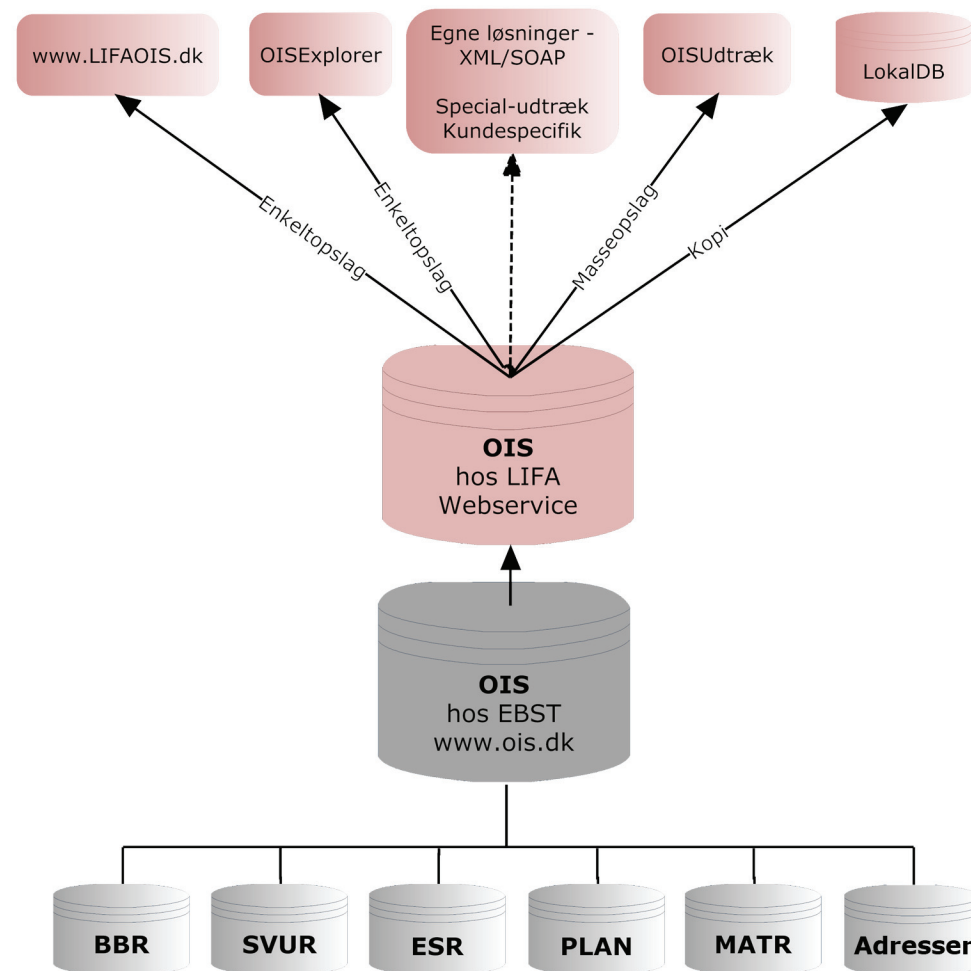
www.LIFAOIS.dk

OISExplorer

Egne løsninger - XML/SOAP

Special-udtræk Kundespecifik

OISUdtræk

LokalDB

Enkeltopslag

Enkeltopslag

Masseopslag

Kopi

**OIS**
hos LIFA
Webservice

**OIS**
hos EBST
www.ois.dk

BBR

SVUR

ESR

PLAN

MATR

Adresser